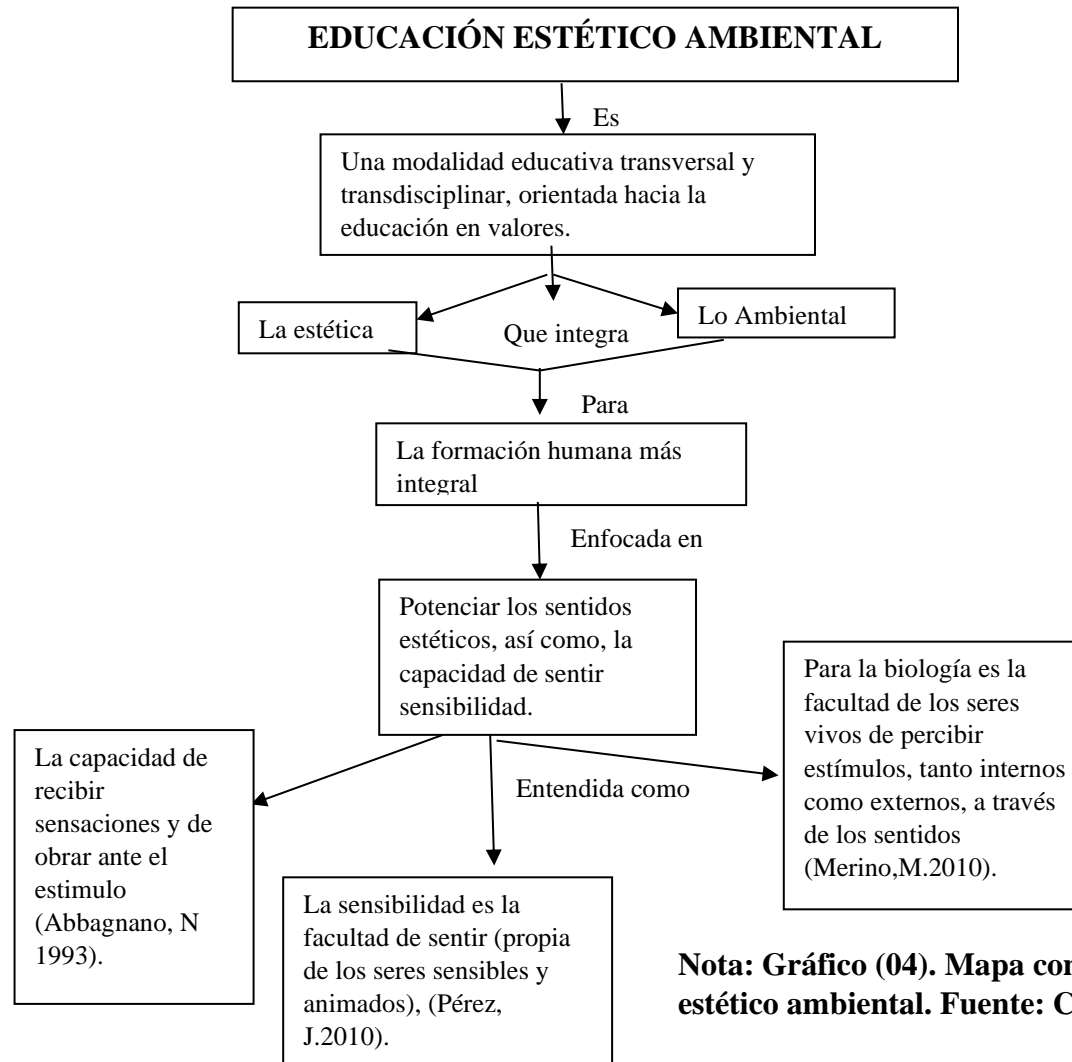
EDUCACIÓN ESTÉTICO AMBIENTAL

Es

Una modalidad educativa transversal y transdisciplinar, orientada hacia la educación en valores.

La estética

Que integra

Lo Ambiental

Para

La formación humana más integral

Enfocada en

Potenciar los sentidos estéticos, así como, la capacidad de sentir sensibilidad.

Entendida como

La capacidad de recibir sensaciones y de obrar ante el estimulo (Abbagnano, N 1993).

La sensibilidad es la facultad de sentir (propia de los seres sensibles y animados), (Pérez, J.2010).

Para la biología es la facultad de los seres vivos de percibir estímulos, tanto internos como externos, a través de los sentidos (Merino,M.2010).

Nota: Gráfico (04). Mapa con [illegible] estético ambiental. Fuente: C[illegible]